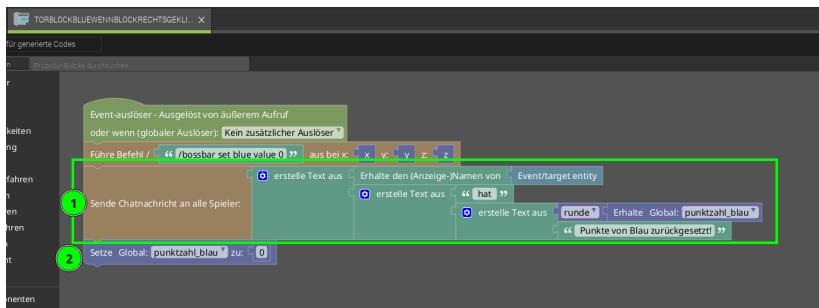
TORBLOCKBLUEWENNBLOCKRECHTSGEKLI... ×

für generierte Codes

n Prozedur-Blöcke durchsuchen

r
keiten
ng
fahren
n
en
hren
n
nt
onenten

Event-auslöser - Ausgelöst von äußerem Aufruf
oder wenn (globaler Auslöser): Kein zusätzlicher Auslöser

Führe Befehl / " /bossbar set blue value 0 " aus bei x: x y: y z: z

1

Sende Chatnachricht an alle Spieler: erstelle Text aus Erhalte den (Anzeige-)Namen von Event/target entity
erstelle Text aus " hat "
erstelle Text aus runde Erhalte Global: punktzahl_blau
" Punkte von Blau zurückgesetzt! "

2

Setze Global: punktzahl_blau zu: 0